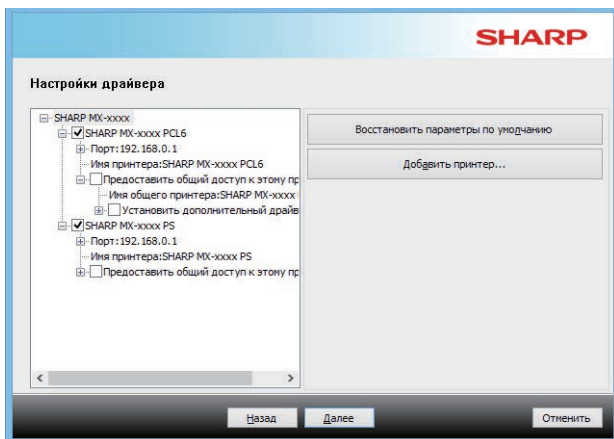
SHARP

Настройки драйвера

SHARP MX-xxxx
SHARP MX-xxxx PCL6
Порт:192.168.0.1
Имя принтера:SHARP MX-xxxx PCL6
Предоставить общий доступ к этому пр
Имя общего принтера:SHARP MX-xxxx
Установить дополнительный драйв
SHARP MX-xxxx PS
Порт:192.168.0.1
Имя принтера:SHARP MX-xxxx PS
Предоставить общий доступ к этому пр

Восстановить параметры по умолчанию

Добавить принтер...

Назад

Далее

Отменить